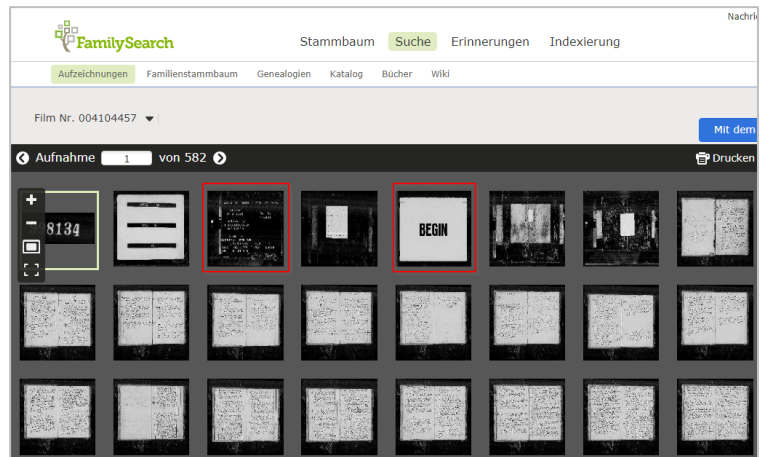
Nachri

FamilySearch

Stammbaum Suche Erinnerungen Indexierung

Aufzeichnungen Familienstammbaum Genealogien Katalog Bücher Wiki

Film Nr. 004104457

Mit dem

Aufnahme 1 von 582

Drucken

+
−

8134

BEGIN